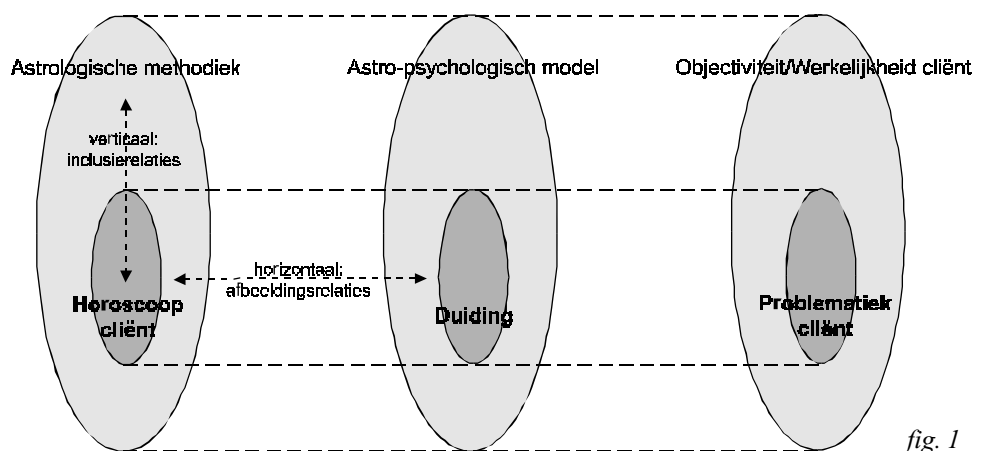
Astrologische methodiek

Astro-psychologisch model

Objectiviteit/Werkelijkheid cliënt

verticaal: inclusierelaties

horizontaal: afbeeldingsrelaties

Horoscoop cliënt

Duiding

Problematiek cliënt

fig. 1